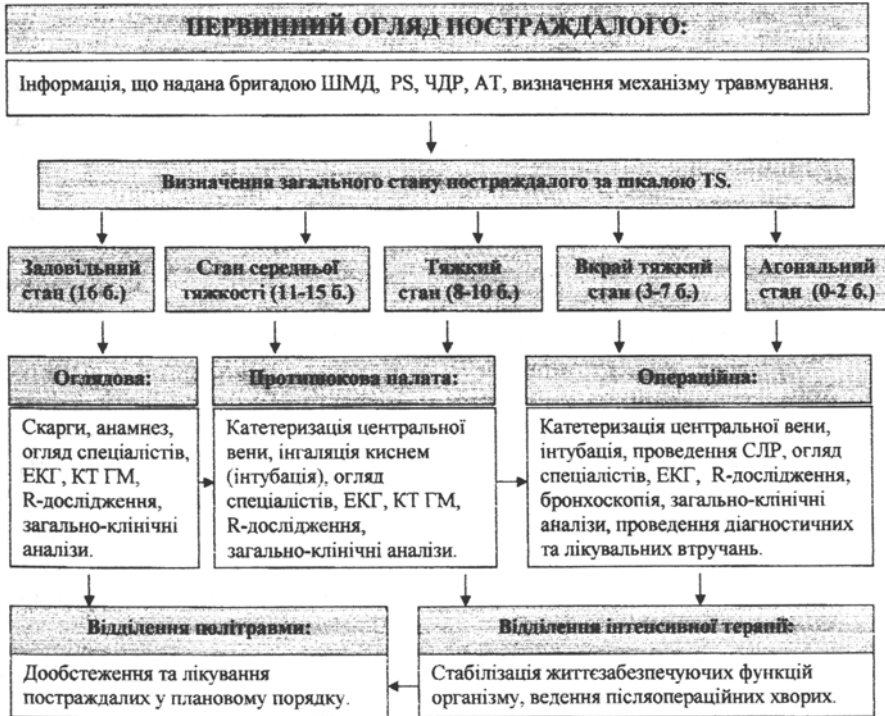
ПЕРВИННИЙ ОГЛЯД ПОСТРАЖДАЛОГО:

Інформація, що надана бригадою ШМД, PS, ЧДР, АТ, визначення механізму травмування.

Визначення загального стану постраждалого за шкалою TS.

Задовільний стан (16 б.)

Стан середньої тяжкості (11-15 б.)

Тяжкий стан (8-10 б.)

Вкрай тяжкий стан (3-7 б.)

Агональний стан (0-2 б.)

Оглядова:

Скарги, анамнез, огляд спеціалістів, ЕКГ, КТ ГМ, R-дослідження, загально-клінічні аналізи.

Протишокова палата:

Катетеризація центральної вени, інгаляція киснем (інтубація), огляд спеціалістів, ЕКГ, КТ ГМ, R-дослідження, загально-клінічні аналізи.

Операційна:

Катетеризація центральної вени, інтубація, проведення СЛР, огляд спеціалістів, ЕКГ, R-дослідження, бронхоскопія, загально-клінічні аналізи, проведення діагностичних та лікувальних втручань.

Відділення політравми:

Дообстеження та лікування постраждалих у плановому порядку.

Відділення інтенсивної терапії:

Стабілізація життєзабезпечуючих функцій організму, ведення післяопераційних хворих.